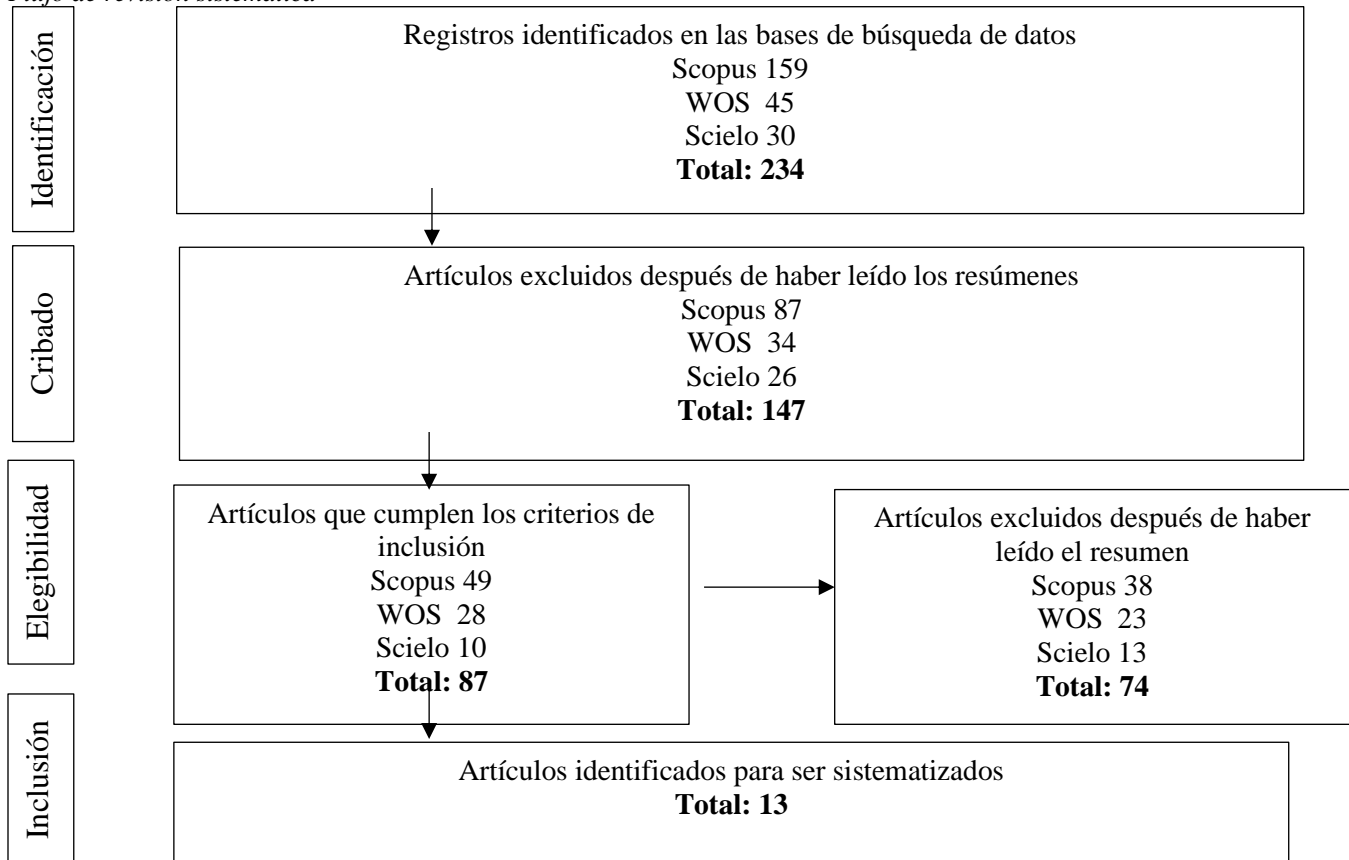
Flujo de revisión sistemática

Identificación

Registros identificados en las bases de búsqueda de datos
Scopus 159
WOS 45
Scielo 30
**Total: 234**

Cribado

Artículos excluidos después de haber leído los resúmenes
Scopus 87
WOS 34
Scielo 26
**Total: 147**

Elegibilidad

Artículos que cumplen los criterios de inclusión
Scopus 49
WOS 28
Scielo 10
**Total: 87**

Artículos excluidos después de haber leído el resumen
Scopus 38
WOS 23
Scielo 13
**Total: 74**

Inclusión

Artículos identificados para ser sistematizados
**Total: 13**